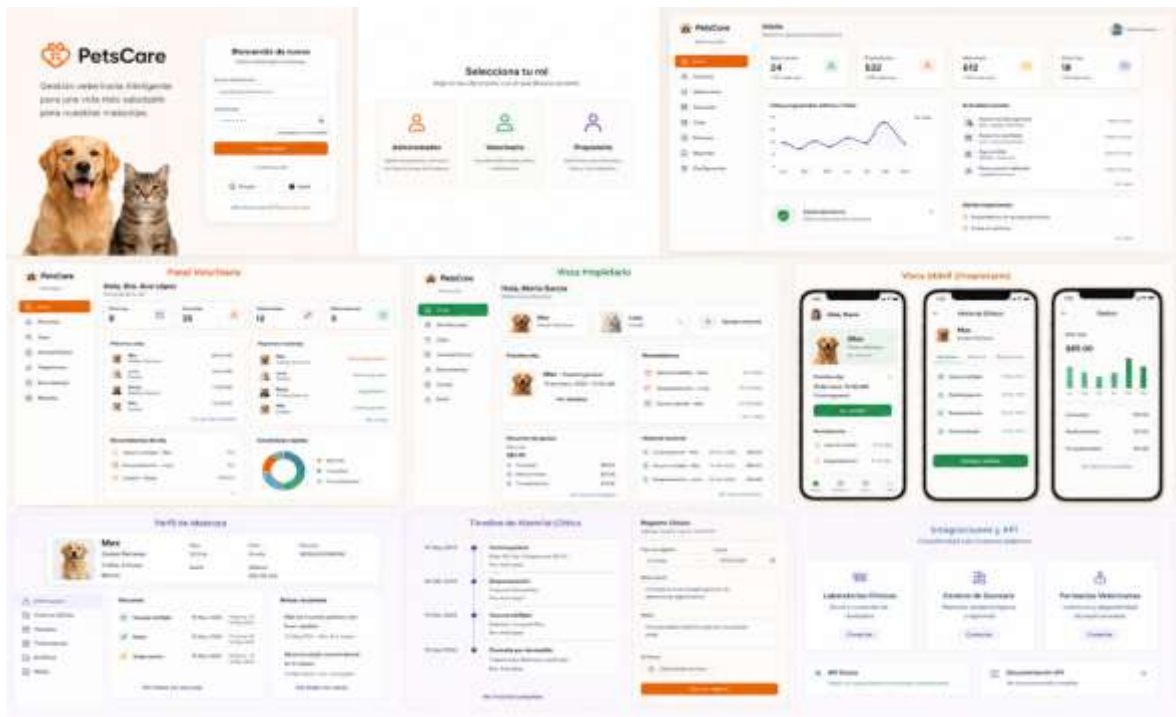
PetsCare

Gestión veterinaria inteligente para una vida más saludable para nuestras mascotas.

Bienvenido de nuevo

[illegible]

Selecciona tu rol

Administrador

Veterinario

Propietario

PetsCare

24

532

612

18

Panel Veterinario

Hola, Dra. Ana López

9

25

12

5

PetsCare

Vista Propietario

Hola, María García

Max

Vista Móvil (Propietario)

Hola, María

Max

$85.00

Perfil de Mascota

Max

Timeline de Historia Clínica

Registro Clínico

Integraciones y API

Laboratorios Clínicos

Centros de Diagnóstico

Farmacias Veterinarias

Documentación API